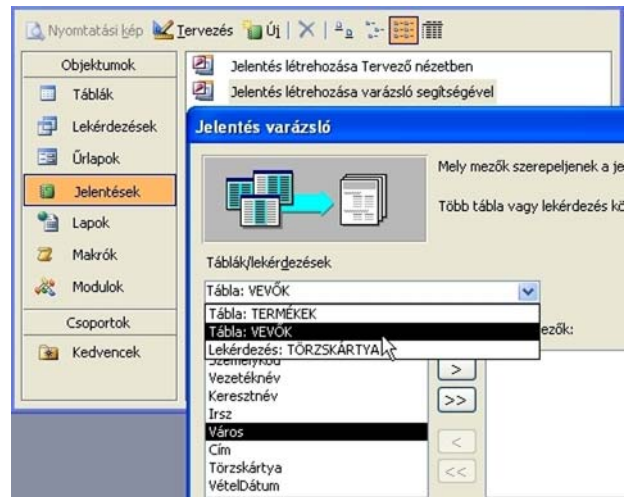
Nyomtatási kép Tervezés Új

Objektumok
Táblák
Lekérdezések
Űrlapok
Jelentések
Lapok
Makrók
Modulok
Csoportok
Kedvencek

Jelentés létrehozása Tervező nézetben
Jelentés létrehozása varázsló segítségével

Jelentés varázsló

Mely mezők szerepeljenek a je

Több tábla vagy lekérdezés kö

Táblák/lekérdezések
Tábla: VEVŐK
Tábla: TERMÉKEK
Tábla: VEVŐK
Lekérdezés: TÖRZSKÁRTYA

ezők:

Személykód
Vezetéknév
Keresztnév
Irsz
Város
Cím
Törzskártya
VételDátum

>
>>
<
<<